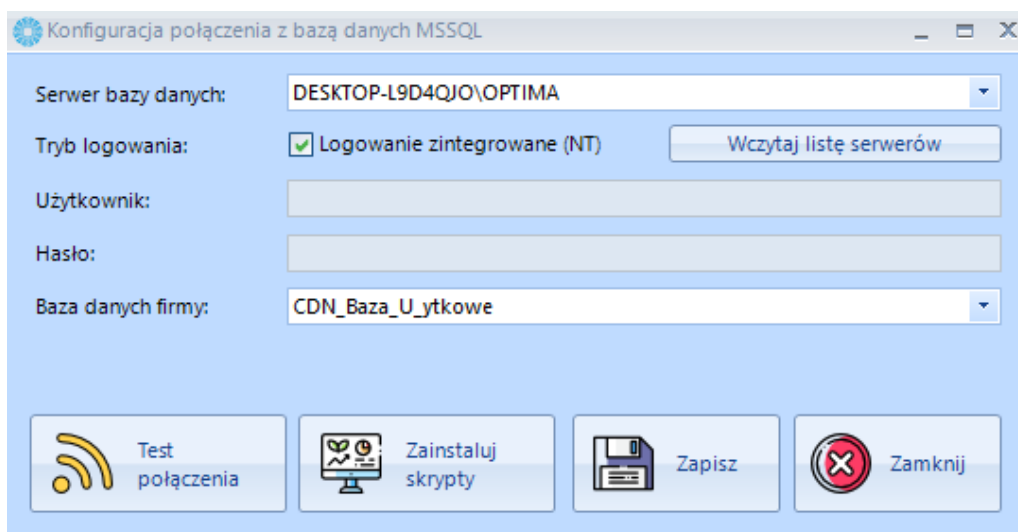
Konfiguracja połączenia z bazą danych MSSQL

Serwer bazy danych: DESKTOP-L9D4QJO\OPTIMA

Tryb logowania: Logowanie zintegrowane (NT) Wczytaj listę serwerów

Użytkownik:

Hasło:

Baza danych firmy: CDN_Baza_U_ytkowe

Test połączenia

Zainstaluj skrypty

Zapisz

Zamknij